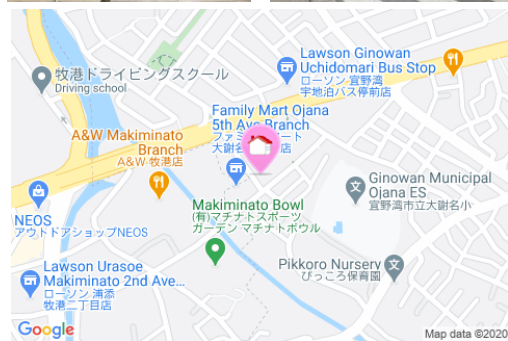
牧港ドライビングスクール
Driving school

Lawson Ginowan Uchidomari Bus Stop
ローソン 宜野湾 宇地泊バス停前店

Family Mart Ojana 5th Ave Branch
ファ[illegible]ート 大謝名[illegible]店

A&W Makiminato Branch
A&W 牧港店

NEOS
アウトドアショップNEOS

Makiminato Bowl
(有)マチナトスポーツガーデン マチナトボウル

Ginowan Municipal Ojana ES
宜野湾市立大謝名小

Pikkoro Nursery
ぴっころ保育園

Lawson Urasoe Makiminato 2nd Ave...
ローソン 浦添 牧港二丁目店

Google

Map data ©2020